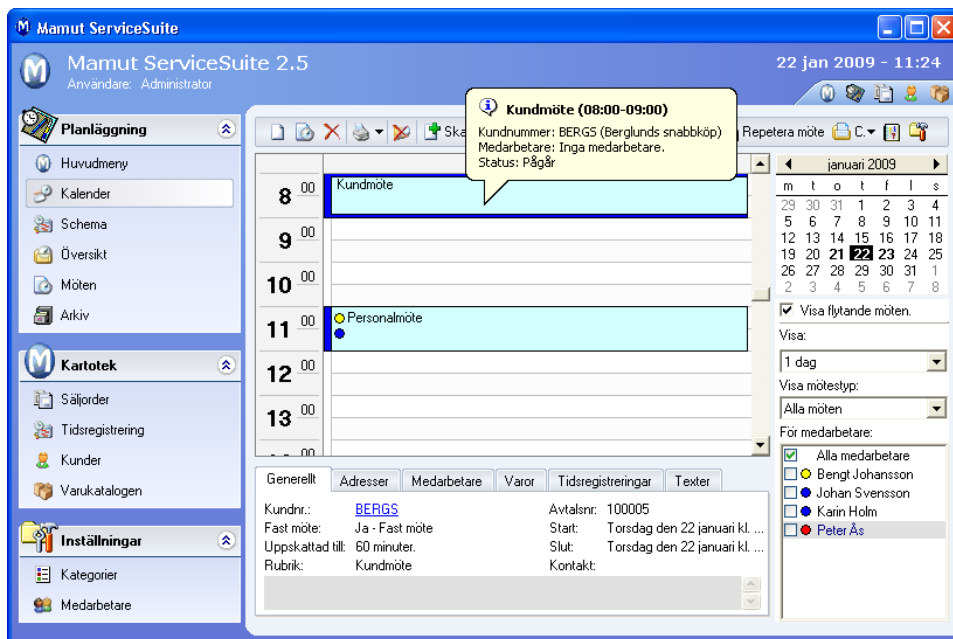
Mamut ServiceSuite

Mamut ServiceSuite 2.5
Användare: Administrator

22 jan 2009 - 11:24

Planläggning
Huvudmeny
Kalender
Schema
Översikt
Möten
Arkiv

Kartotek
Säljorder
Tidsregistrering
Kunder
Varukatalogen

Inställningar
Kategorier
Medarbetare

Ska
Repetera möte C.

Kundmöte (08:00-09:00)
Kundnummer: BERGS (Berglunds snabbköp)
Medarbetare: Inga medarbetare.
Status: Pågår

8 00 Kundmöte
9 00
10 00
11 00 Personalmöte
12 00
13 00

januari 2009

| m | t | o | t | f | l | s |
|---|---|---|---|---|---|---|
| 29 | 30 | 31 | 1 | 2 | 3 | 4 |
| 5 | 6 | 7 | 8 | 9 | 10 | 11 |
| 12 | 13 | 14 | 15 | 16 | 17 | 18 |
| 19 | 20 | 21 | 22 | 23 | 24 | 25 |
| 26 | 27 | 28 | 29 | 30 | 31 | 1 |
| 2 | 3 | 4 | 5 | 6 | 7 | 8 |

Visa flytande möten.
Visa:
1 dag
Visa mötestyp:
Alla möten
För medarbetare:
Alla medarbetare
Bengt Johansson
Johan Svensson
Karin Holm
Peter Ås

Generellt | Adresser | Medarbetare | Varor | Tidsregistreringar | Texter

Kundnr.: BERGS
Fast möte: Ja - Fast möte
Uppskattad till: 60 minuter.
Rubrik: Kundmöte
Avtalsnr: 100005
Start: Torsdag den 22 januari kl.
Slut: Torsdag den 22 januari kl.
Kontakt: